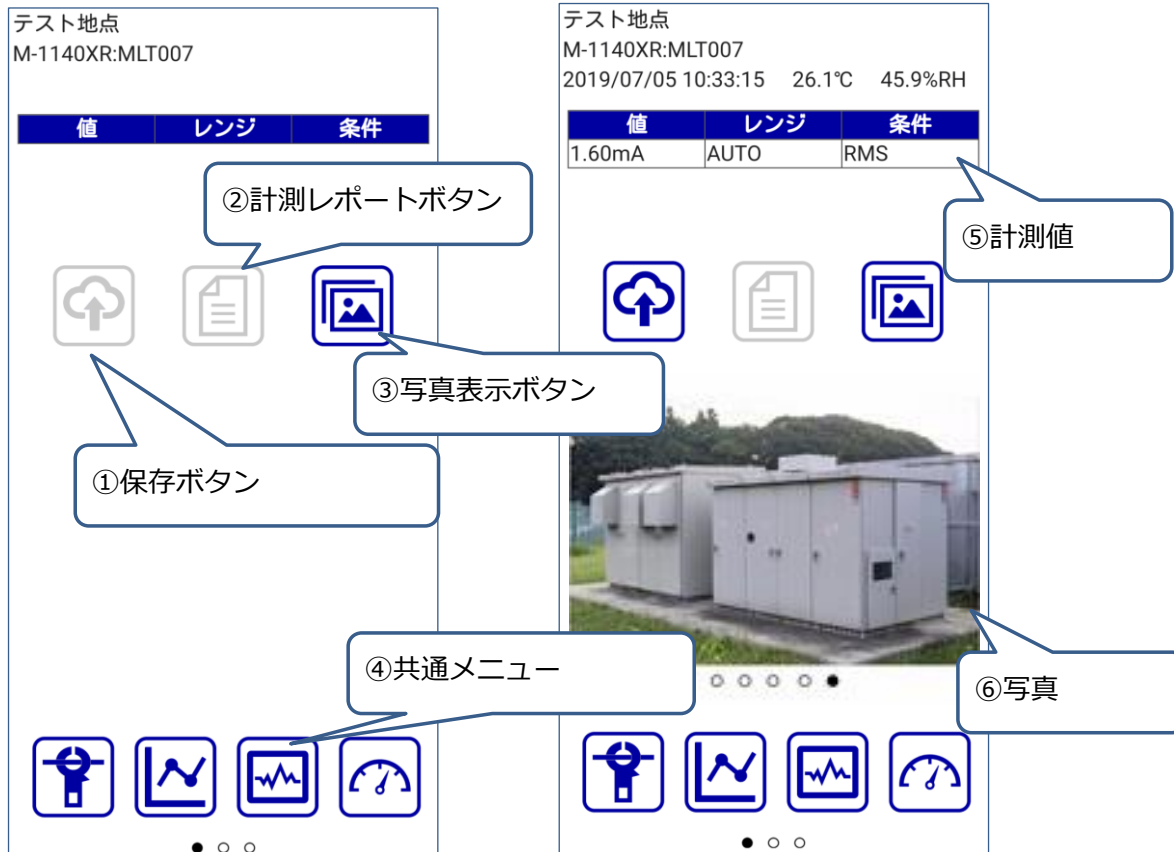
テスト地点
M-1140XR:MLT007

| 値 | レンジ | 条件 |
|---|---|---|

②計測レポートボタン

③写真表示ボタン

①保存ボタン

④共通メニュー

テスト地点
M-1140XR:MLT007
2019/07/05 10:33:15 26.1℃ 45.9%RH

| 値 | レンジ | 条件 |
|---|---|---|
| 1.60mA | AUTO | RMS |

⑤計測値

⑥写真